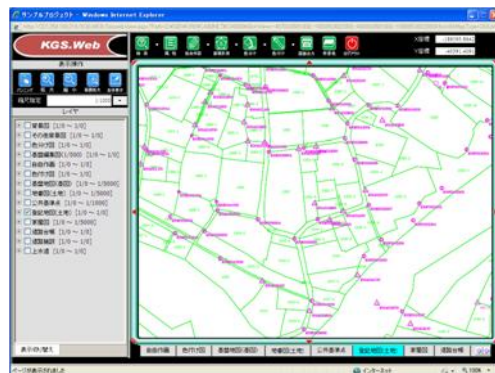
サンプルプロジェクト - Windows Internet Explorer

KGS.Web

表示操作

縮尺指定

レイヤ

背景図 [1/0 ～ 1/0]
その他背景図 [1/0 ～ 1/0]
色分け図 [1/0 ～ 1/0]
基盤編集図(1/500) [1/0 ～ 1/0]
路線作業 [1/0 ～ 1/0]
色付け図 [1/0 ～ 1/0]
基盤地図(道路) [1/0 ～ 1/5000]
地番図(土地) [1/0 ～ 1/5000]
公共基準点 [1/0 ～ 1/1000]
筆界地図(土地) [1/0 ～ 1/0]
家屋図 [1/0 ～ 1/5000]
道路台帳 [1/0 ～ 1/0]
道路図 [1/0 ～ 1/0]
上水道 [1/0 ～ 1/0]

表示切り替え

X座標
Y座標

路線作業 | 色付け図 | 基盤地図(道路) | 地番図(土地) | 公共基準点 | 筆界地図(土地) | 家屋図 | 道路台帳

インターネット

100%